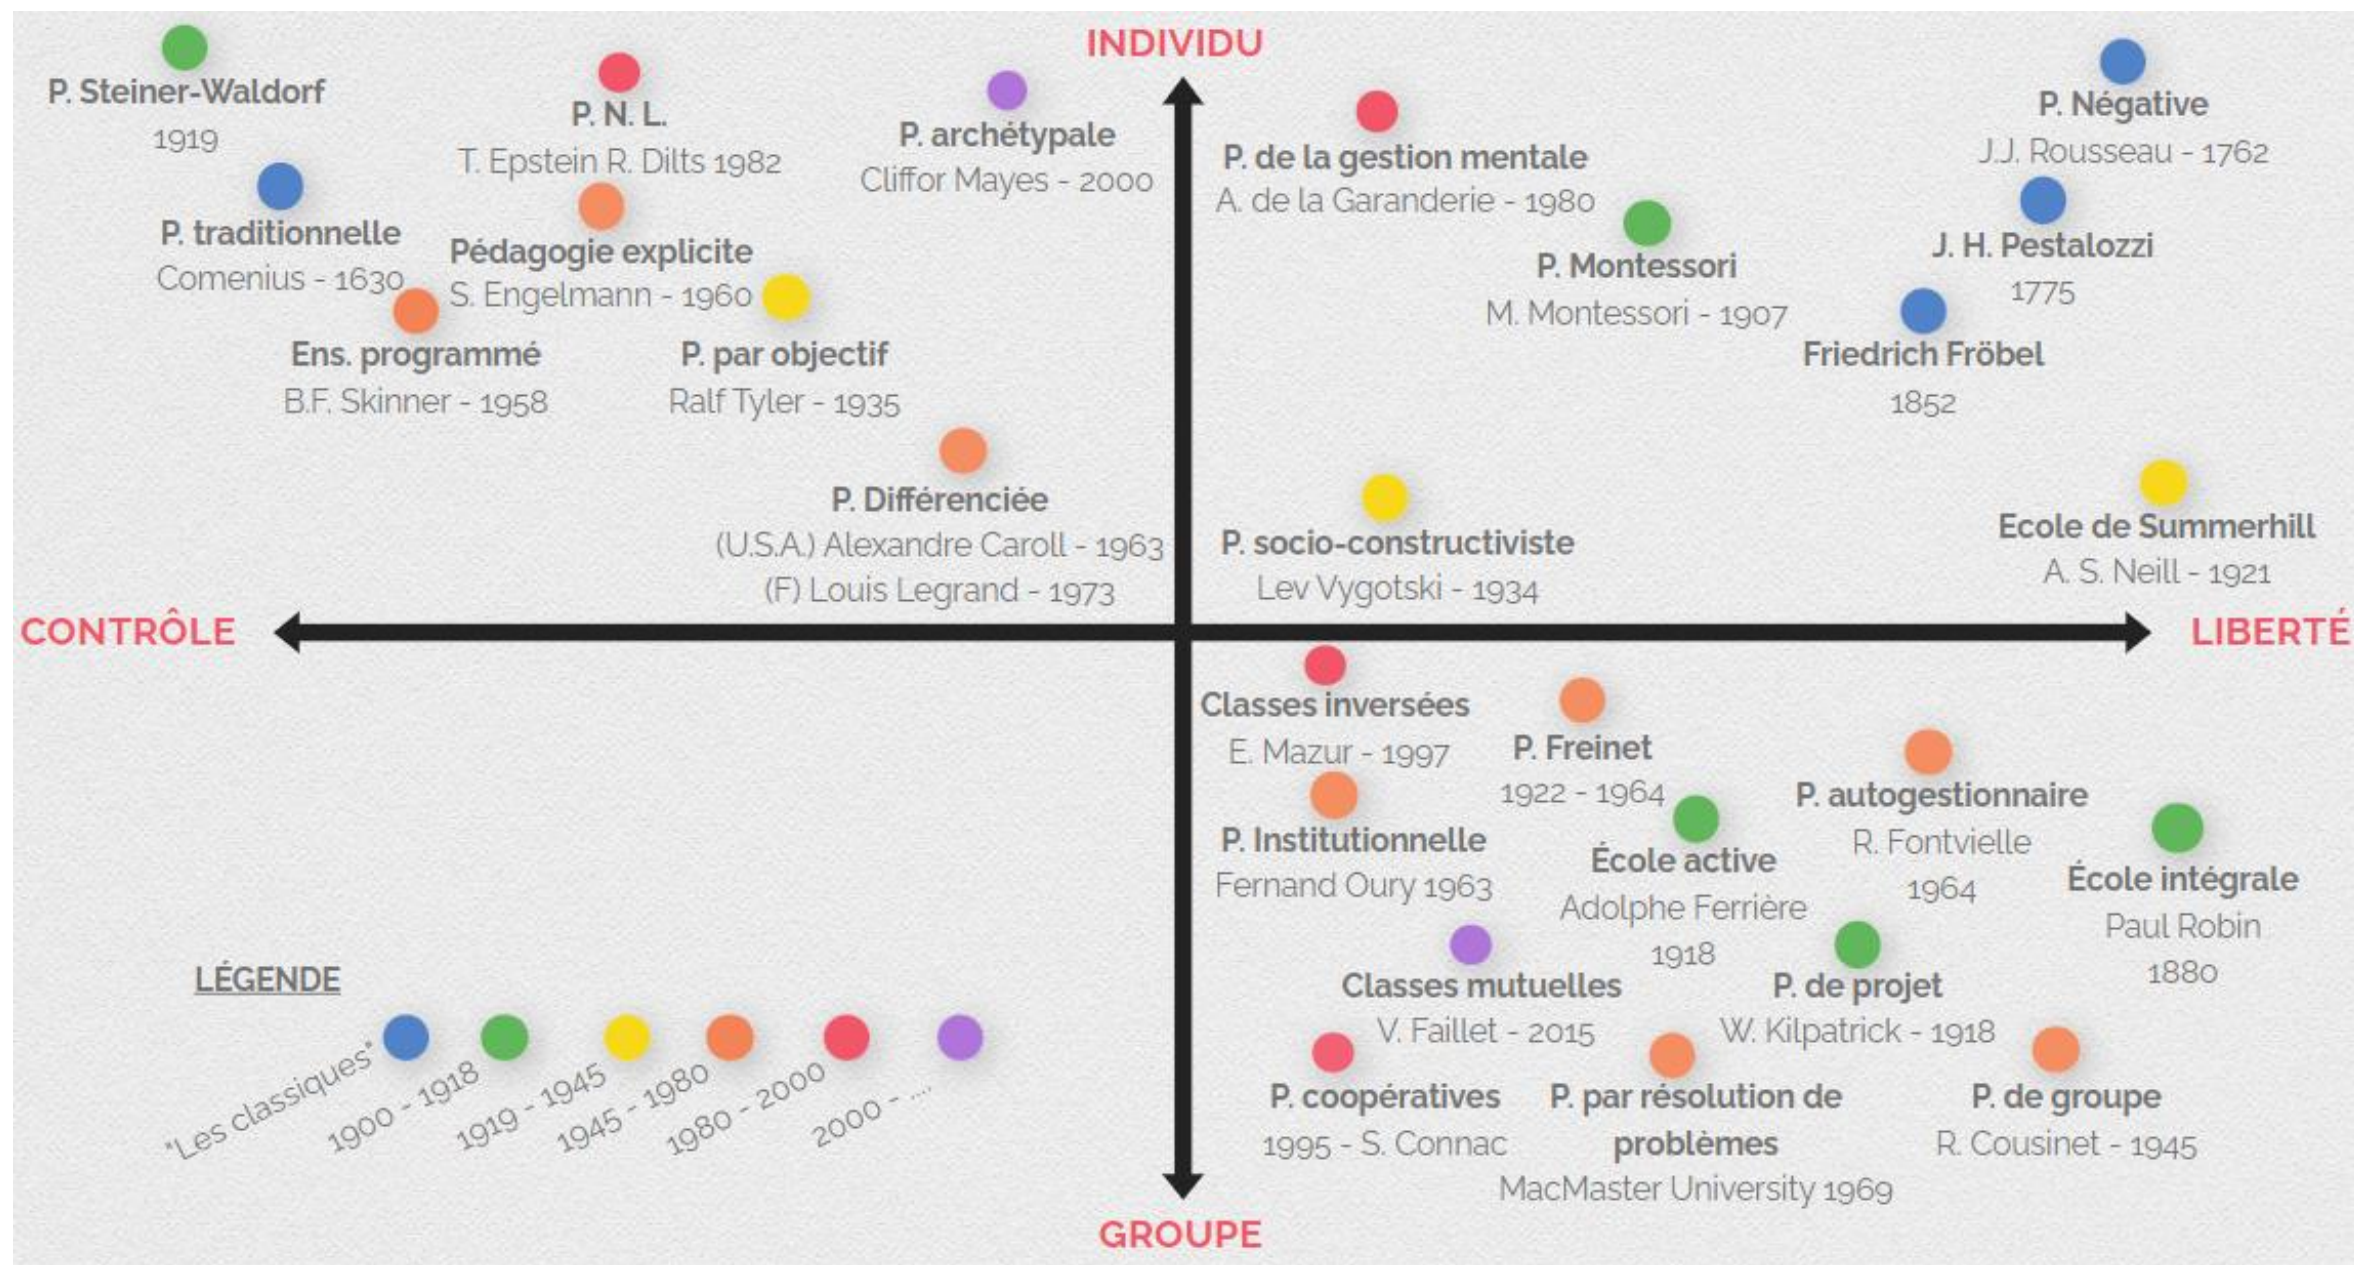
INDIVIDU

P. Steiner-Waldorf
1919

P. N. L.
T. Epstein R. Dilts 1982

P. archétypale
Cliffor Mayes - 2000

P. traditionnelle
Comenius - 1630

Pédagogie explicite
S. Engelmann - 1960

Ens. programmé
B.F. Skinner - 1958

P. par objectif
Ralf Tyler - 1935

P. Différenciée
(U.S.A.) Alexandre Caroll - 1963
(F) Louis Legrand - 1973

P. de la gestion mentale
A. de la Garanderie - 1980

P. Négative
J.J. Rousseau - 1762

J. H. Pestalozzi
1775

P. Montessori
M. Montessori - 1907

Friedrich Fröbel
1852

P. socio-constructiviste
Lev Vygotski - 1934

Ecole de Summerhill
A. S. Neill - 1921

CONTRÔLE

LIBERTÉ

Classes inversées
E. Mazur - 1997

P. Freinet
1922 - 1964

P. autogestionnaire
R. Fontvielle
1964

P. Institutionnelle
Fernand Oury 1963

École active
Adolphe Ferrière
1918

École intégrale
Paul Robin
1880

Classes mutuelles
V. Faillet - 2015

P. de projet
W. Kilpatrick - 1918

P. coopératives
1995 - S. Connac

P. par résolution de problèmes
MacMaster University 1969

P. de groupe
R. Cousinet - 1945

LÉGENDE
"Les classiques"
1900 - 1918
1919 - 1945
1945 - 1980
1980 - 2000
2000 - ...

GROUPE